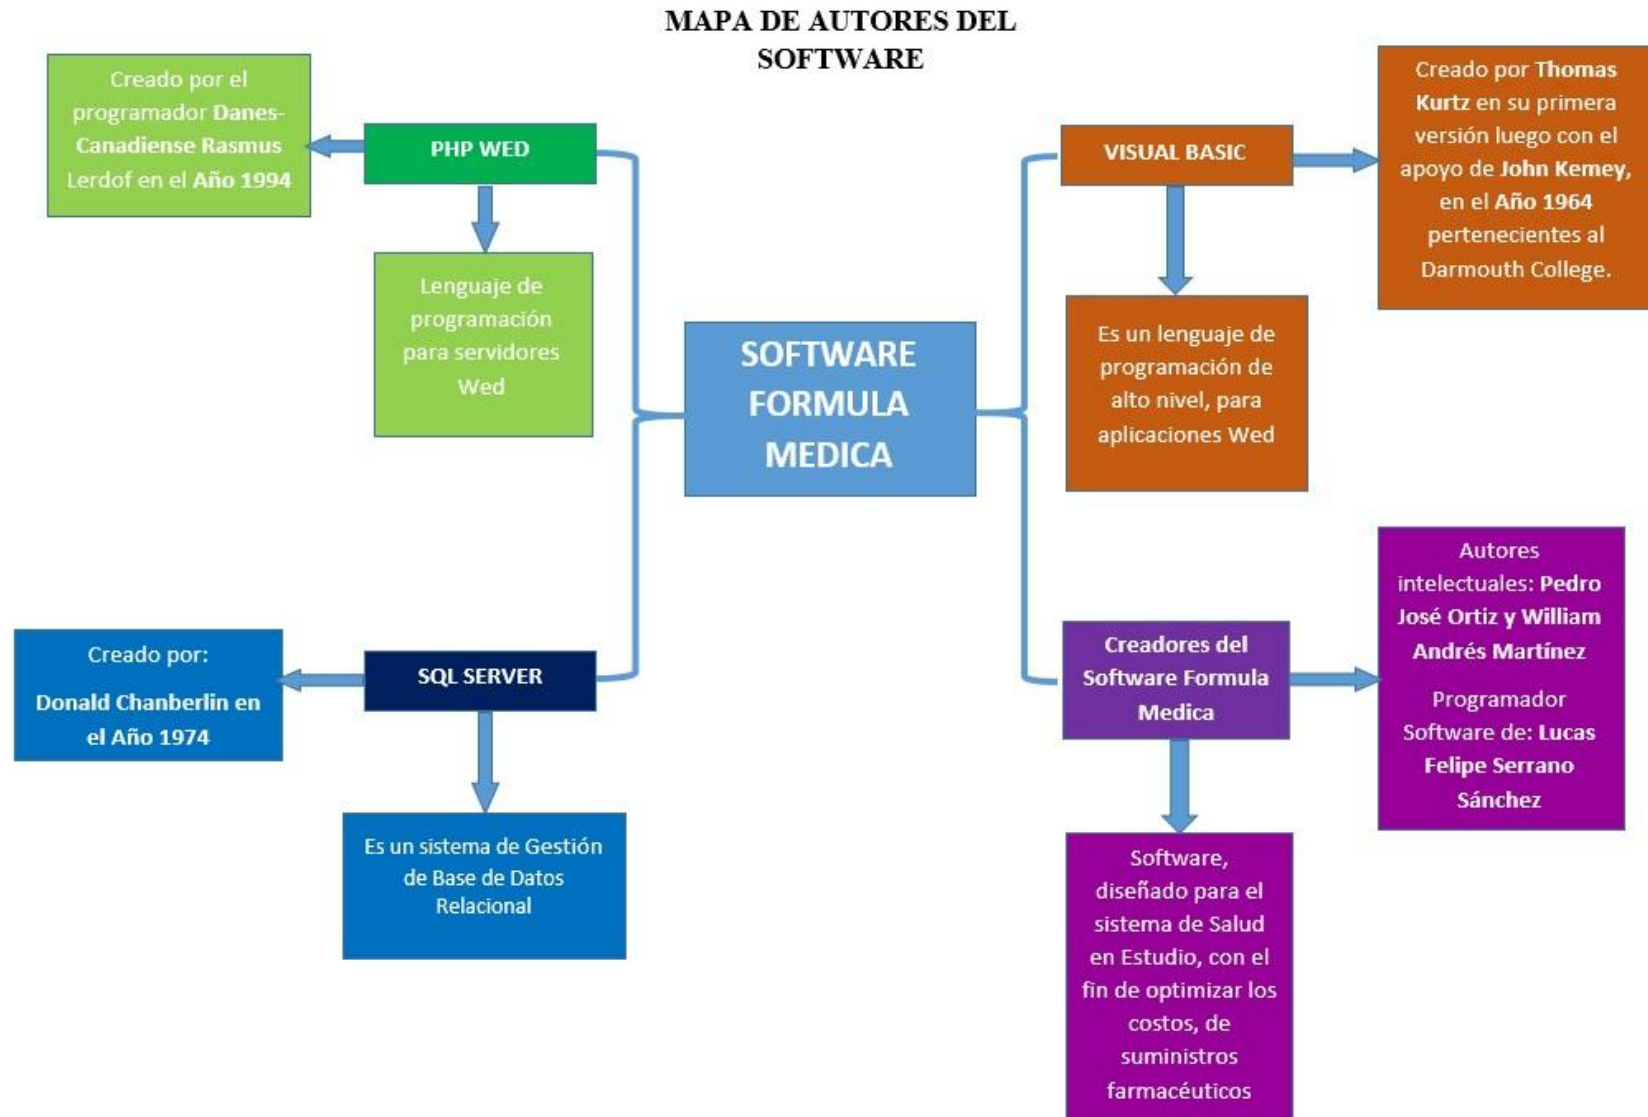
MAPA DE AUTORES DEL SOFTWARE

SOFTWARE FORMULA MEDICA

PHP WED

Creado por el programador Danes-Canadiense Rasmus Lerdof en el Año 1994

Lenguaje de programación para servidores Wed

SQL SERVER

Creado por:

Donald Chanberlin en el Año 1974

Es un sistema de Gestión de Base de Datos Relacional

VISUAL BASIC

Creado por Thomas Kurtz en su primera versión luego con el apoyo de John Kemey, en el Año 1964 pertenecientes al Darmouth College.

Es un lenguaje de programación de alto nivel, para aplicaciones Wed

Creadores del Software Formula Medica

Autores intelectuales: Pedro José Ortiz y William Andrés Martínez

Programador Software de: Lucas Felipe Serrano Sánchez

Software, diseñado para el sistema de Salud en Estudio, con el fin de optimizar los costos, de suministros farmacéuticos